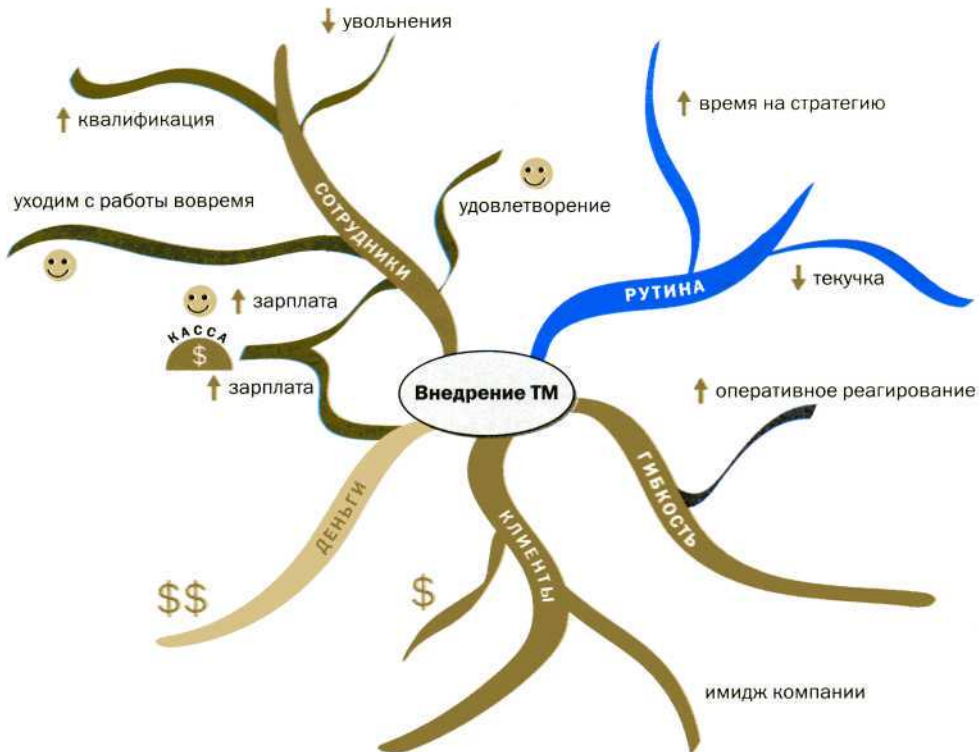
↓ увольнения

↑ квалификация

СОТРУДНИКИ

уходим с работы вовремя

удовлетворение

↑ время на стратегию

РУТИНА

↓ текучка

↑ зарплата

КАССА

$

↑ зарплата

Внедрение ТМ

↑ оперативное реагирование

ГИБКОСТЬ

ДЕНЬГИ

КЛИЕНТЫ

$$

$

имидж компании